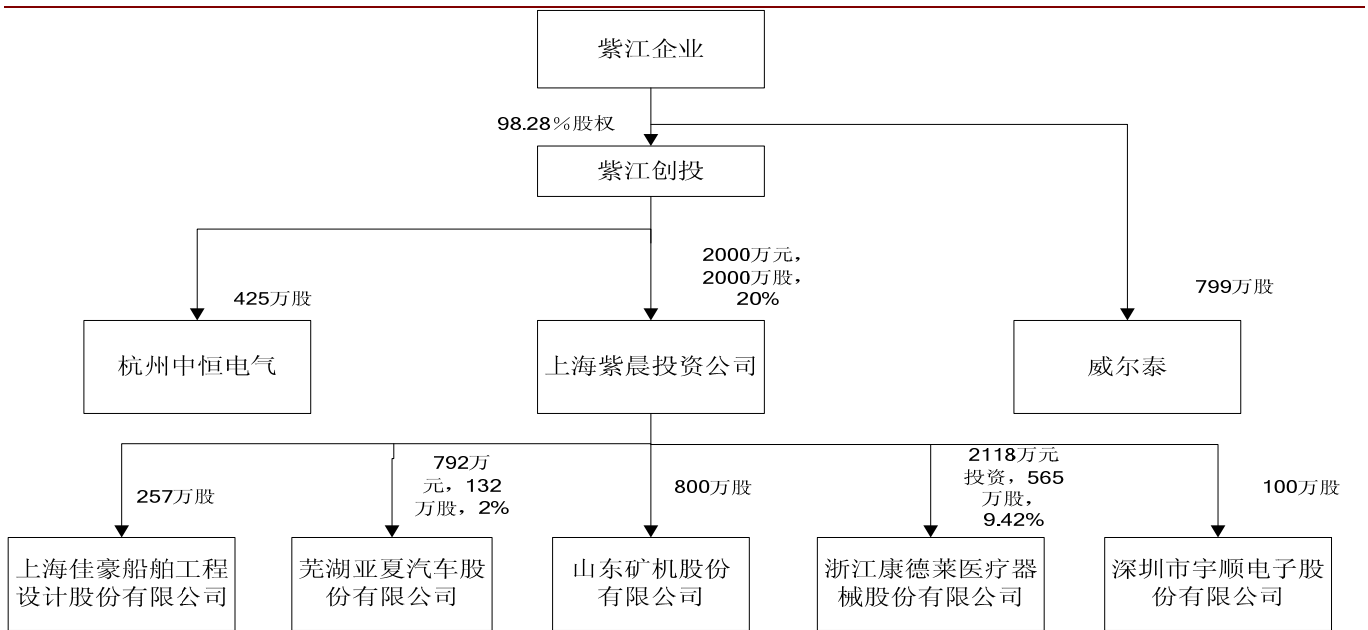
紫江企业

98.28%股权

紫江创投

2000万元，2000万股，20%

799万股

425万股

杭州中恒电气

上海紫晨投资公司

威尔泰

257万股

792万元，132万股，2%

800万股

2118万元投资，565万股，9.42%

100万股

上海佳豪船舶工程设计股份有限公司

芜湖亚夏汽车股份有限公司

山东矿机股份有限公司

浙江康德莱医疗器械股份有限公司

深圳市宇顺电子股份有限公司